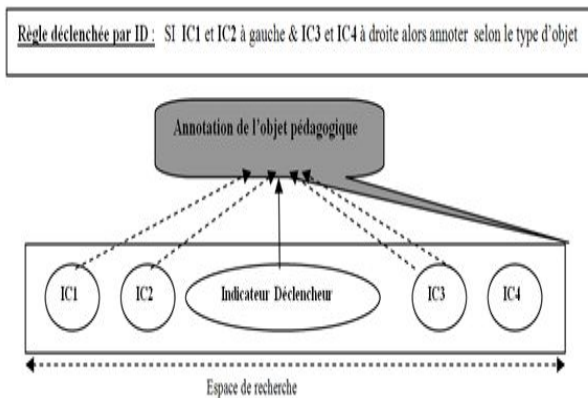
Règle déclenchée par ID : SI IC1 et IC2 à gauche & IC3 et IC4 à droite alors annoter selon le type d'objet

Annotation de l'objet pédagogique

IC1

IC2

Indicateur Déclencheur

IC3

IC4

Espace de recherche